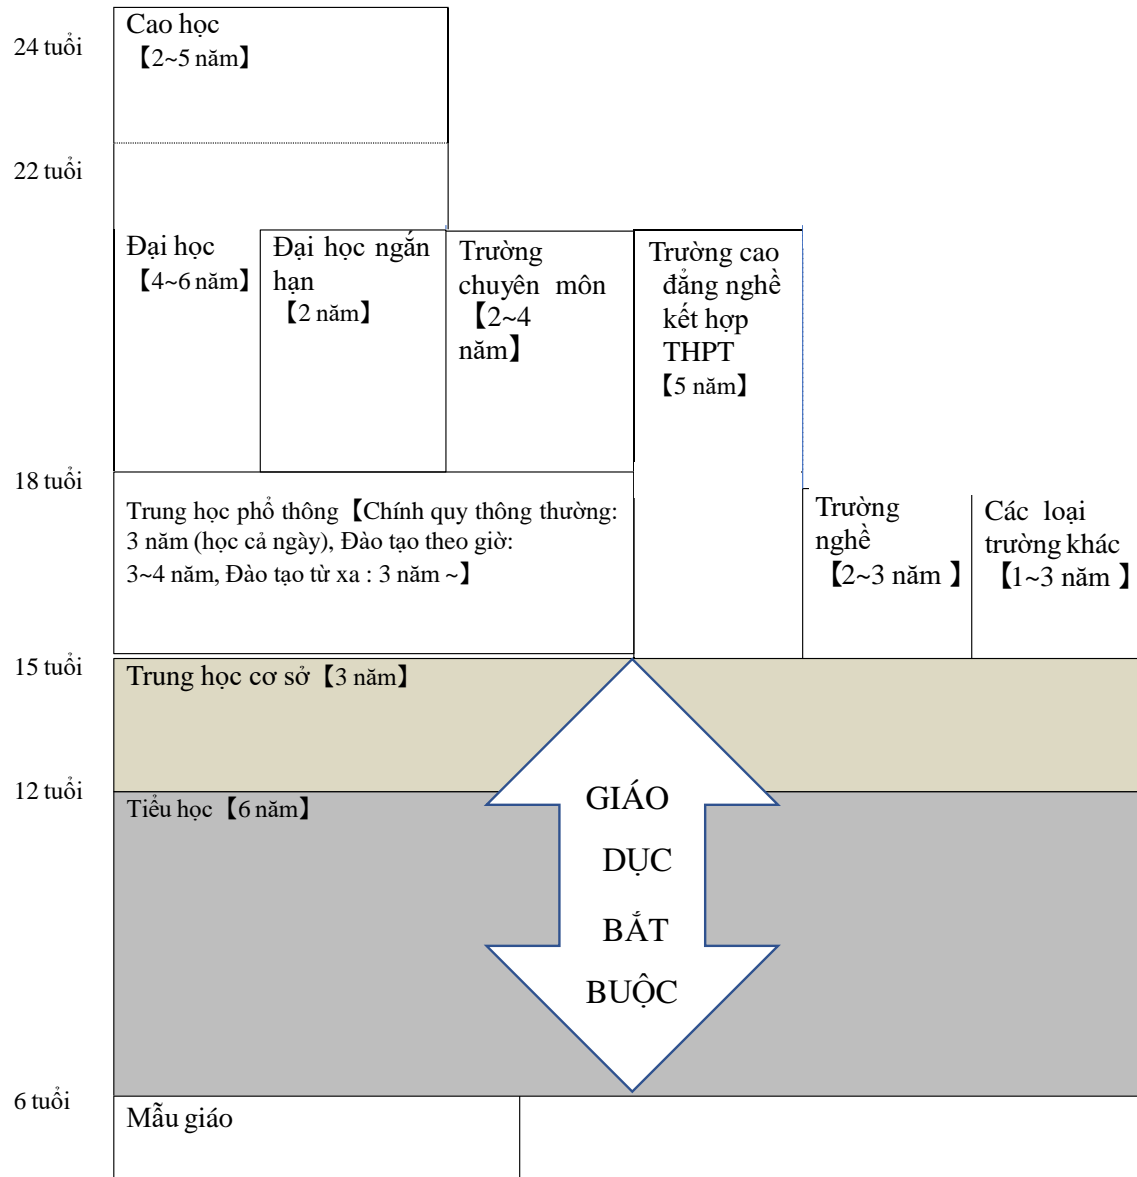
24 tuổi

Cao học
【2~5 năm】

22 tuổi

Đại học
【4~6 năm】

Đại học ngắn hạn
【2 năm】

Trường chuyên môn
【2~4 năm】

Trường cao đẳng nghề kết hợp THPT
【5 năm】

18 tuổi

Trung học phổ thông【Chính quy thông thường: 3 năm (học cả ngày), Đào tạo theo giờ: 3~4 năm, Đào tạo từ xa : 3 năm ~】

Trường nghề
【2~3 năm 】

Các loại trường khác
【1~3 năm 】

15 tuổi

Trung học cơ sở【3 năm】

12 tuổi

Tiểu học【6 năm】

GIÁO DỤC BẮT BUỘC

6 tuổi

Mẫu giáo